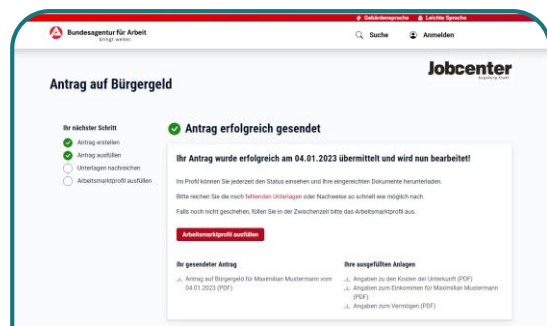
Gebärdensprache Leichte Sprache

Bundesagentur für Arbeit
bringt weiter.

Suche Anmelden

Jobcenter
Augsburg-Stadt

Antrag auf Bürgergeld

Ihr nächster Schritt
Antrag erstellen
Antrag ausfüllen
Unterlagen nachreichen
Arbeitsmarktprofil ausfüllen

Antrag erfolgreich gesendet

Ihr Antrag wurde erfolgreich am 04.01.2023 übermittelt und wird nun bearbeitet!

Im Profil können Sie jederzeit den Status einsehen und Ihre eingereichten Dokumente herunterladen.

Bitte reichen Sie die noch fehlenden Unterlagen oder Nachweise so schnell wie möglich nach.

Falls noch nicht geschehen, füllen Sie in der Zwischenzeit bitte das Arbeitsmarktprofil aus.

Arbeitsmarktprofil ausfüllen

Ihr gesendeter Antrag
Antrag auf Bürgergeld für Maximilian Mustermann vom 04.01.2023 (PDF)

Ihre ausgefüllten Anlagen
Angaben zu den Kosten der Unterkunft (PDF)
Angaben zum Einkommen für Maximilian Mustermann (PDF)
Angaben zum Vermögen (PDF)